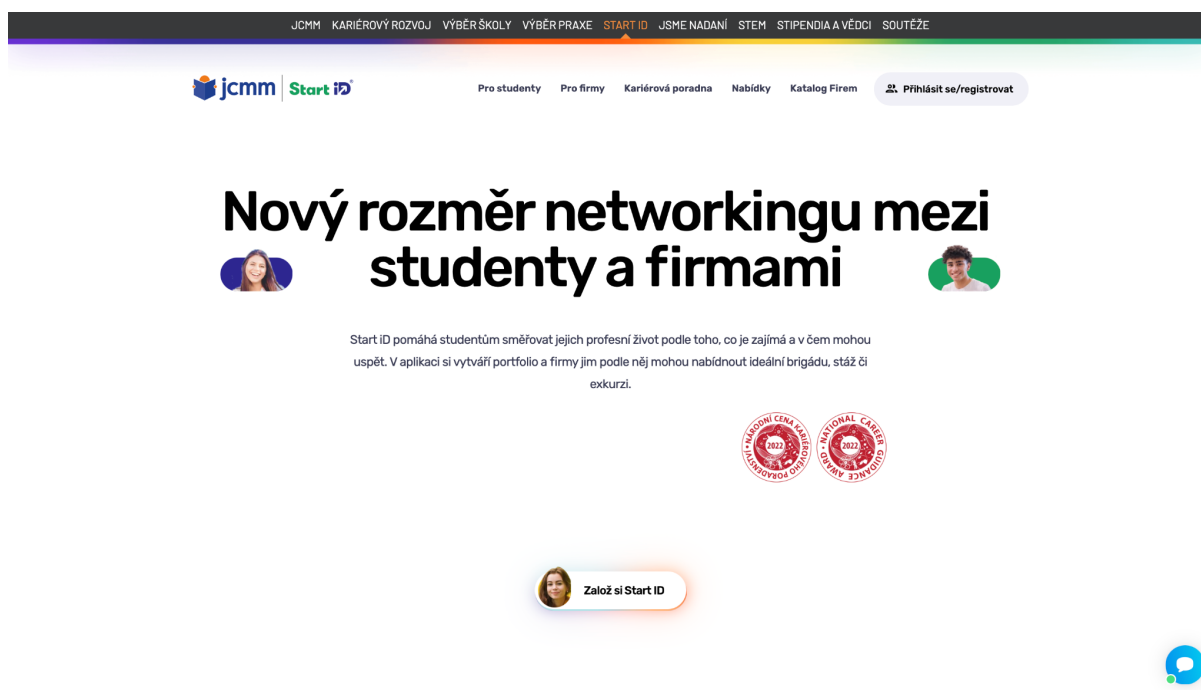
JCMM KARIÉROVÝ ROZVOJ VÝBĚR ŠKOLY VÝBĚR PRAXE START ID JSME NADANÍ STEM STIPENDIA A VĚDCI SOUTĚŽE

jcmm Start iD

Pro studenty Pro firmy Kariérová poradna Nabídky Katalog Firem Přihlásit se/registrovat

Nový rozměr networkingu mezi studenty a firmami

Start iD pomáhá studentům směřovat jejich profesní život podle toho, co je zajímá a v čem mohou uspět. V aplikaci si vytváří portfolio a firmy jim podle něj mohou nabídnout ideální brigádu, stáž či exkurzi.

NÁRODNÍ CENA KARIÉROVÉHO PORADENSTVÍ 2022

NATIONAL CAREER GUIDANCE AWARD 2022

Založ si Start ID